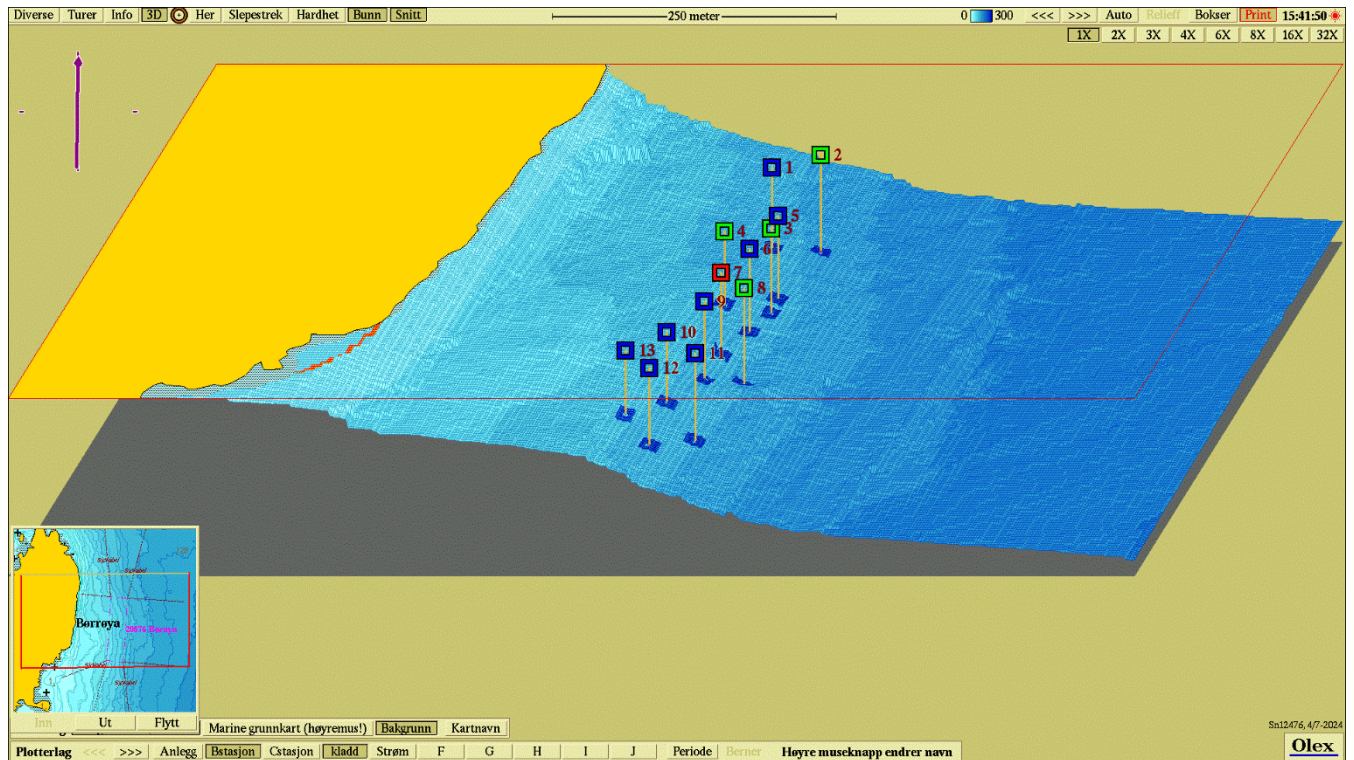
Diverse Turer Info 3D Her Slepestrek Hardhet Bunn Snitt

250 meter

0 300 <<< >>> Auto Relieff Bokser Print 15:41:50

1X 2X 3X 4X 6X 8X 16X 32X

1
2
5
4
3
6
7
8
9
10
13
11
12

Børrøya

Inn Ut Flytt

Marine grunnkart (høyremus!) Bakgrunn Kartnavn

Sn12476, 4/7-2024

Plotterlag <<< >>> Anlegg Bstasjon Cstasjon kladd Strøm F G H I J Periode Berner Høyre museknapp endrer navn

Olex